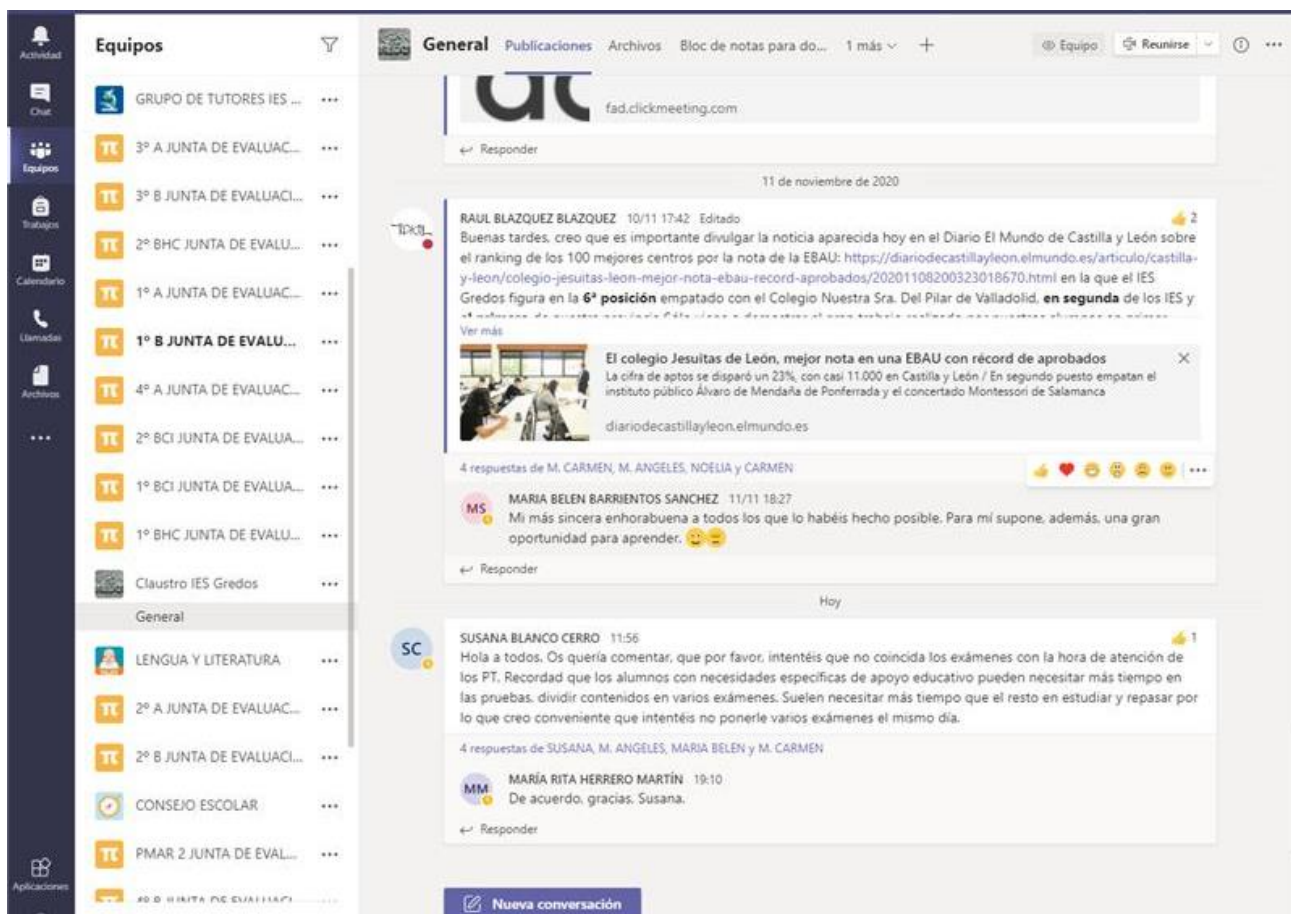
Actividad
Chat
Equipos
Trabajos
Calendario
Llamadas
Archivos
...
Aplicaciones

Equipos

GRUPO DE TUTORES IES ... ···
3º A JUNTA DE EVALUAC... ···
3º B JUNTA DE EVALUACI... ···
2º BHC JUNTA DE EVALU... ···
1º A JUNTA DE EVALUAC... ···
1º B JUNTA DE EVALU... ···
4º A JUNTA DE EVALUAC... ···
2º BCI JUNTA DE EVALUA... ···
1º BCI JUNTA DE EVALUA... ···
1º BHC JUNTA DE EVALU... ···
Claustro IES Gredos ···
General
LENGUA Y LITERATURA ···
2º A JUNTA DE EVALUAC... ···
2º B JUNTA DE EVALUACI... ···
CONSEJO ESCOLAR ···
PMAR 2 JUNTA DE EVAL... ···
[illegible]

General Publicaciones Archivos Bloc de notas para do... 1 más + Equipo Reunirse ···

fad.clickmeeting.com

Responder

11 de noviembre de 2020

RAUL BLAZQUEZ BLAZQUEZ 10/11 17:42 Editado 2
Buenas tardes, creo que es importante divulgar la noticia aparecida hoy en el Diario El Mundo de Castilla y León sobre el ranking de los 100 mejores centros por la nota de la EBAU: https://diariodecastillayleon.elmundo.es/articulo/castilla-y-leon/colegio-jesuitas-leon-mejor-nota-ebau-record-aprobados/20201108200323018670.html en la que el IES Gredos figura en la 6ª posición empatado con el Colegio Nuestra Sra. Del Pilar de Valladolid, en segunda de los IES y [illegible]
Ver más

El colegio Jesuitas de León, mejor nota en una EBAU con récord de aprobados
La cifra de aptos se disparó un 23%, con casi 11.000 en Castilla y León / En segundo puesto empatan el instituto público Álvaro de Mendaña de Ponferrada y el concertado Montessori de Salamanca

diariodecastillayleon.elmundo.es

4 respuestas de M. CARMEN, M. ANGELES, NOELIA y CARMEN

MARIA BELEN BARRIENTOS SANCHEZ 11/11 18:27
Mi más sincera enhorabuena a todos los que lo habéis hecho posible. Para mí supone, además, una gran oportunidad para aprender.

Responder

Hoy

SUSANA BLANCO CERRO 11:56 1
Hola a todos. Os quería comentar, que por favor, intentéis que no coincida los exámenes con la hora de atención de los PT. Recordad que los alumnos con necesidades específicas de apoyo educativo pueden necesitar más tiempo en las pruebas, dividir contenidos en varios exámenes. Suelen necesitar más tiempo que el resto en estudiar y repasar por lo que creo conveniente que intentéis no ponerle varios exámenes el mismo día.

4 respuestas de SUSANA, M. ANGELES, MARIA BELEN y M. CARMEN

MARÍA RITA HERRERO MARTÍN 19:10
De acuerdo, gracias, Susana.

Responder

Nueva conversación